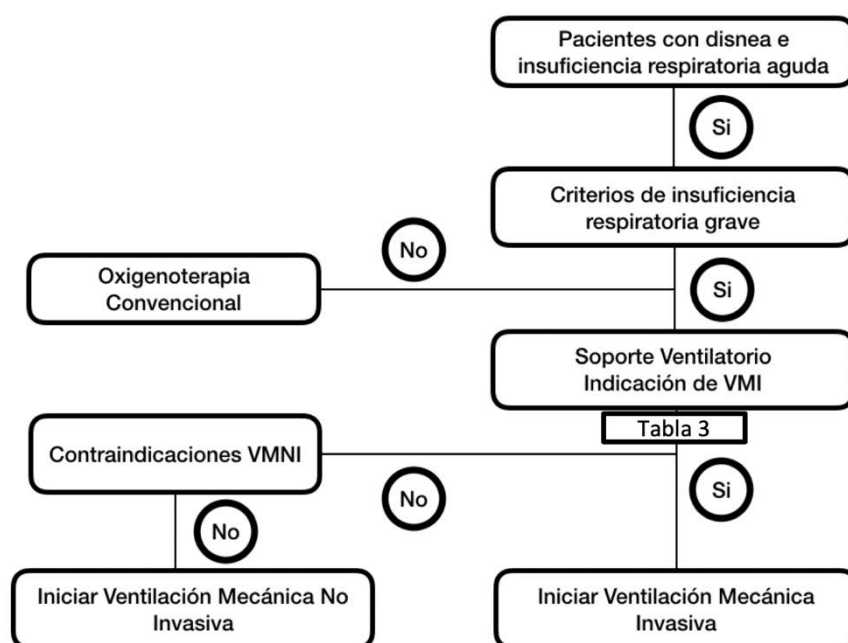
Pacientes con disnea e insuficiencia respiratoria aguda

Si

Criterios de insuficiencia respiratoria grave

No

Oxigenoterapia Convencional

Si

Soporte Ventilatorio Indicación de VMI

Tabla 3

Contraindicaciones VMNI

No

Si

No

Iniciar Ventilación Mecánica No Invasiva

Iniciar Ventilación Mecánica Invasiva